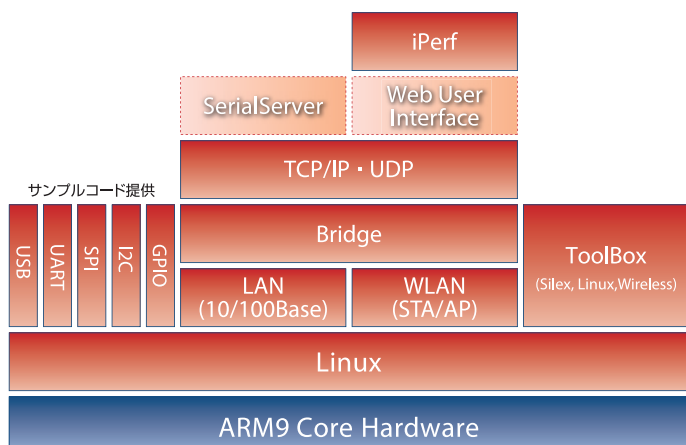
iPerf

SerialServer

Web User Interface

TCP/IP・UDP

サンプルコード提供

USB

UART

SPI

I2C

GPIO

Bridge

ToolBox
(Silex, Linux,Wireless)

LAN
(10/100Base)

WLAN
(STA/AP)

Linux

ARM9 Core Hardware